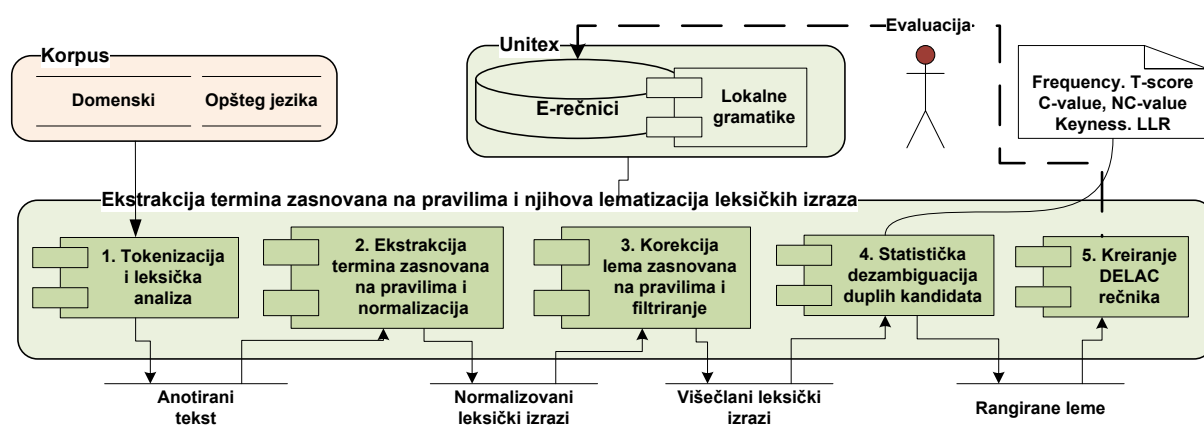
Korpus

Domenski

Opšteg jezika

Unitex

E-rečnici

Lokalne gramatike

Evaluacija

Frequency. T-score C-value, NC-value Keyness. LLR

Ekstrakcija termina zasnovana na pravilima i njihova lematizacija leksičkih izraza

1. Tokenizacija i leksička analiza

2. Ekstrakcija termina zasnovana na pravilima i normalizacija

3. Korekcija lema zasnovana na pravilima i filtriranje

4. Statistička dezambiguacija duplih kandidata

5. Kreiranje DELAC rečnika

Anotirani tekst

Normalizovani leksički izrazi

Višečlani leksički izrazi

Rangirane leme